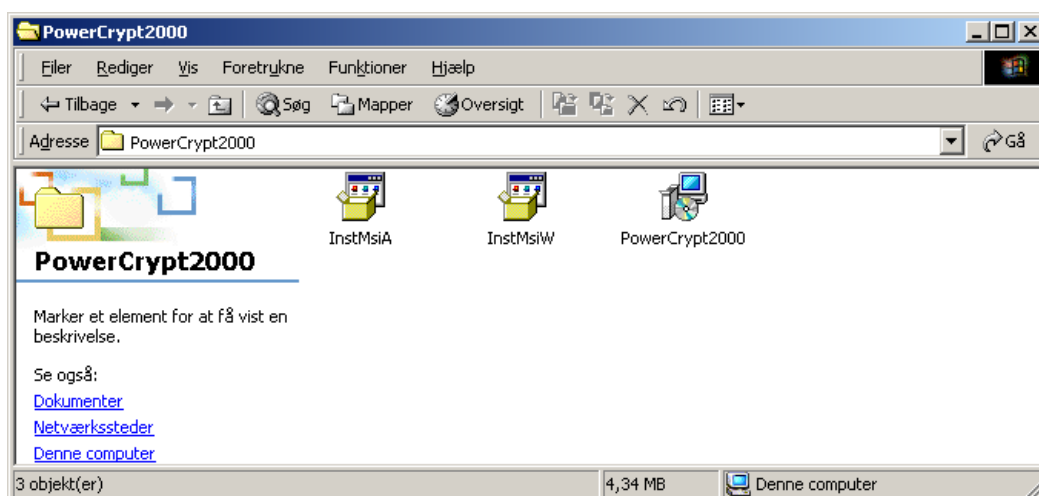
PowerCrypt2000

Filer Rediger Vis Foretrukne Funktioner Hjælp

Tilbage Søg Mapper Oversigt

Adresse PowerCrypt2000 Gå

PowerCrypt2000

Marker et element for at få vist en beskrivelse.

Se også:

Dokumenter

Netværkssteder

Denne computer

InstMsiA

InstMsiW

PowerCrypt2000

3 objekt(er)

4,34 MB

Denne computer